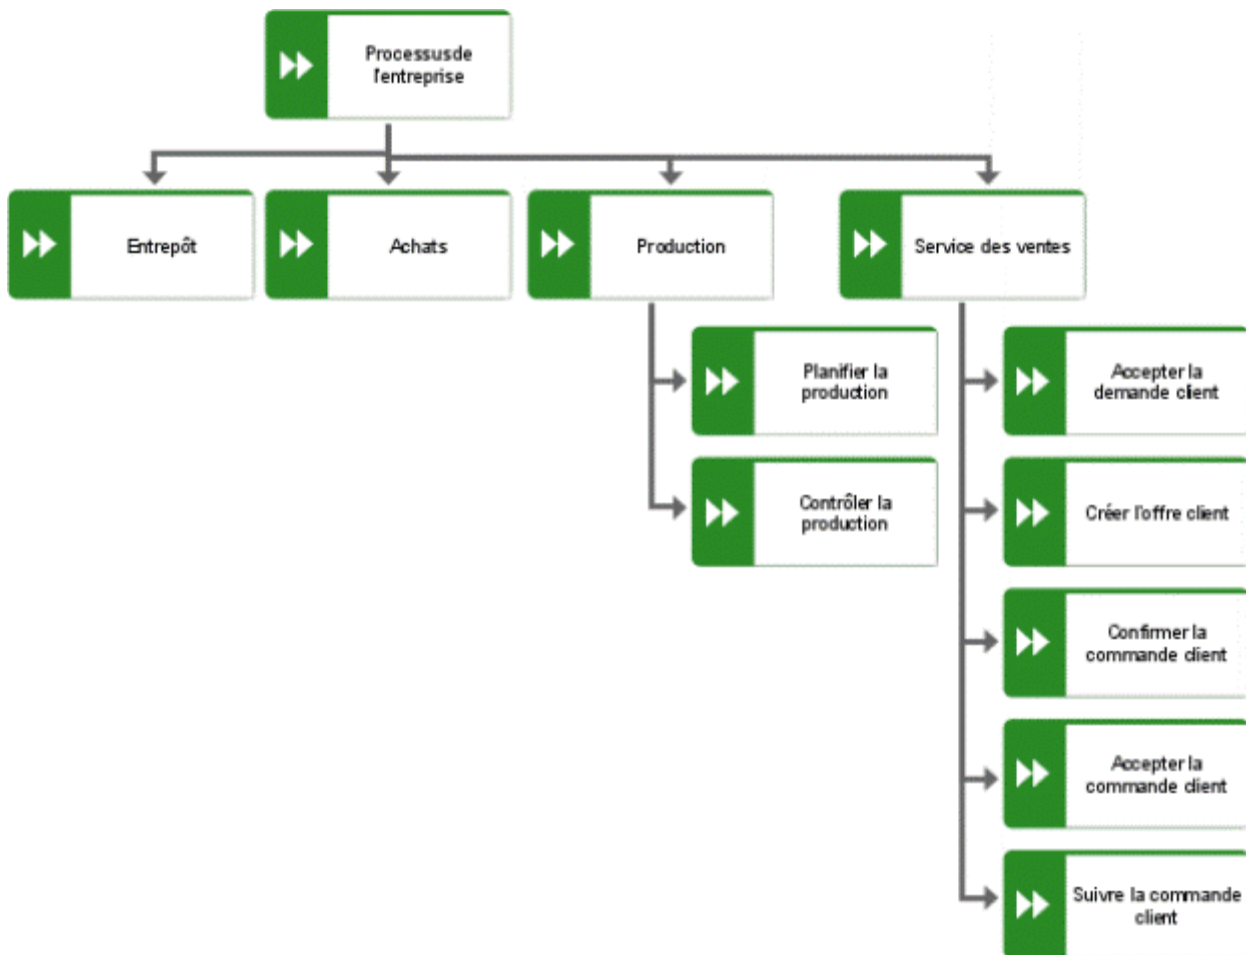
Processusde l'entreprise

Entrepôt

Achats

Production

Service des ventes

Planifier la production

Contrôler la production

Accepter la demande client

Créer l'offre client

Confirmer la commande client

Accepter la commande client

Suivre la commande client